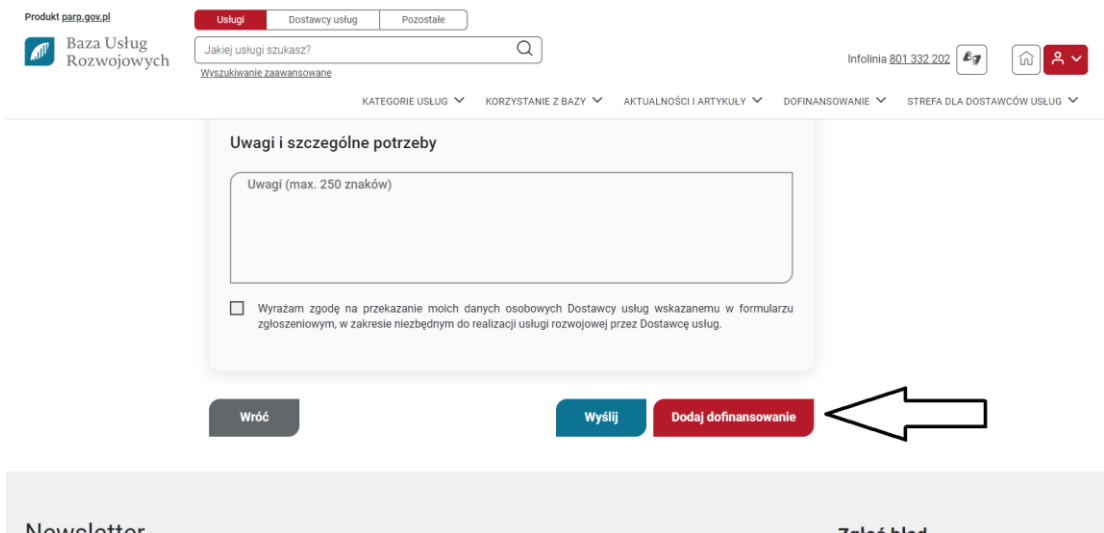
Produkt parp.gov.pl

Usługi | Dostawcy usług | Pozostałe

Baza Usług Rozwojowych

Jakiej usługi szukasz?

Wyszukiwanie zaawansowane

Infolinia 801 332 202

KATEGORIE USŁUG | KORZYSTANIE Z BAZY | AKTUALNOŚCI I ARTYKUŁY | DOFINANSOWANIE | STREFA DLA DOSTAWCÓW USŁUG

Uwagi i szczególne potrzeby

Uwagi (max. 250 znaków)

Wyrażam zgodę na przekazanie moich danych osobowych Dostawcy usług wskazanemu w formularzu zgłoszeniowym, w zakresie niezbędnym do realizacji usługi rozwojowej przez Dostawcę usług.

Wróć

Wyślij

Dodaj dofinansowanie

Newsletter

Zgłoś błąd